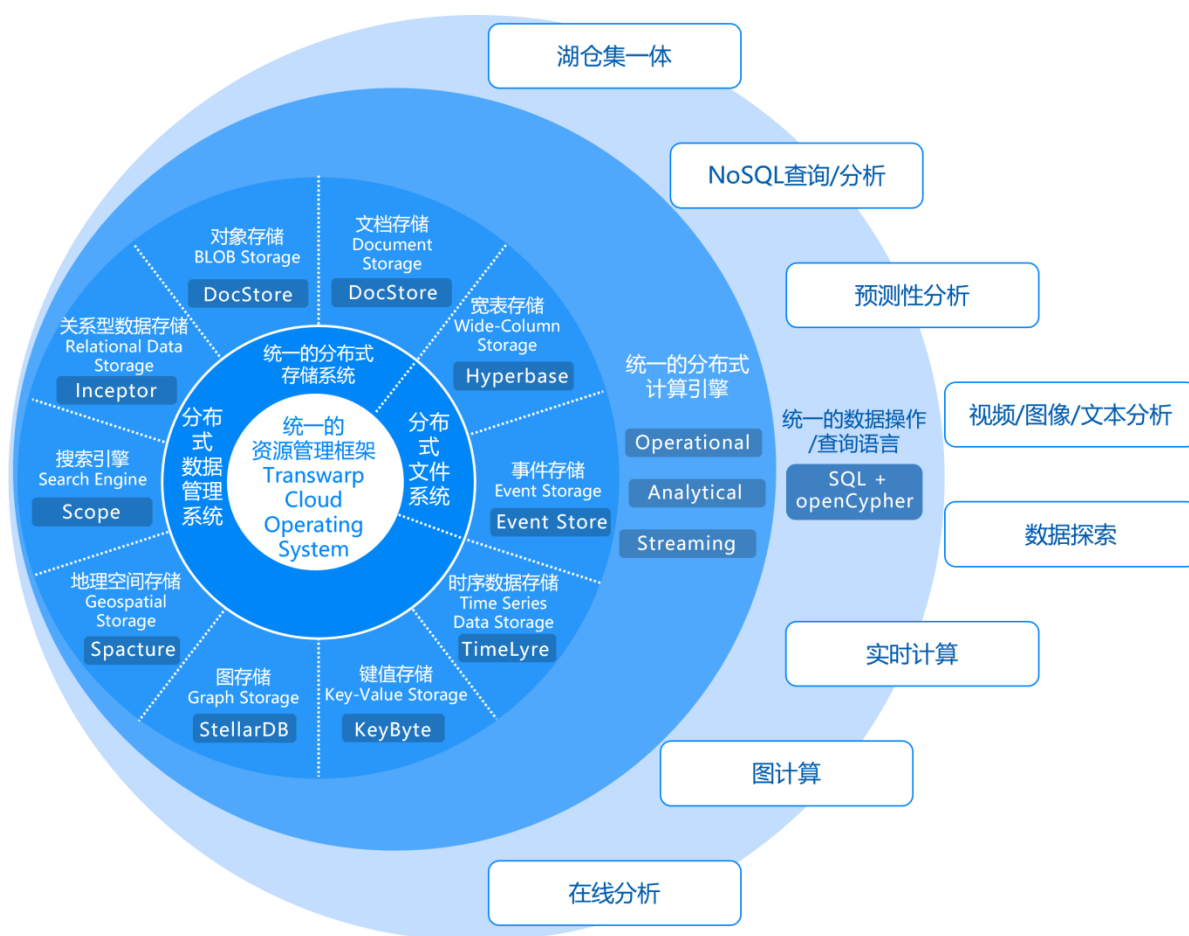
湖仓集一体

NoSQL查询/分析

预测性分析

视频/图像/文本分析

数据探索

实时计算

图计算

在线分析

统一的数据操作/查询语言
SQL + openCypher

统一的分布式计算引擎
Operational
Analytical
Streaming

对象存储
BLOB Storage
DocStore

文档存储
Document Storage
DocStore

宽表存储
Wide-Column Storage
Hyperbase

事件存储
Event Storage
Event Store

时序数据存储
Time Series Data Storage
TimeLyre

键值存储
Key-Value Storage
KeyByte

图存储
Graph Storage
StellarDB

地理空间存储
Geospatial Storage
Spacture

搜索引擎
Search Engine
Scope

关系型数据存储
Relational Data Storage
Inceptor

统一的分布式存储系统

分布式数据管理系统

分布式文件系统

统一的资源管理框架
Transwarp Cloud Operating System